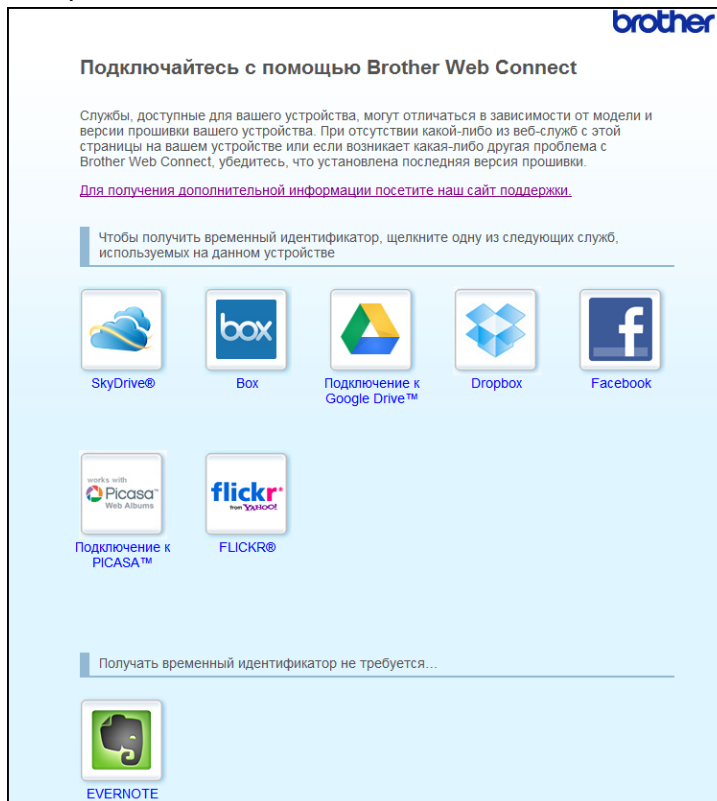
brother

Подключайтесь с помощью Brother Web Connect

Службы, доступные для вашего устройства, могут отличаться в зависимости от модели и версии прошивки вашего устройства. При отсутствии какой-либо из веб-служб с этой страницы на вашем устройстве или если возникает какая-либо другая проблема с Brother Web Connect, убедитесь, что установлена последняя версия прошивки.

Для получения дополнительной информации посетите наш сайт поддержки.

Чтобы получить временный идентификатор, щелкните одну из следующих служб, используемых на данном устройстве

SkyDrive®

box
Box

Подключение к Google Drive™

Dropbox

f
Facebook

works with Picasa Web Albums
Подключение к PICASA™

flickr from YAHOO!
FLICKR®

Получать временный идентификатор не требуется...

EVERNOTE